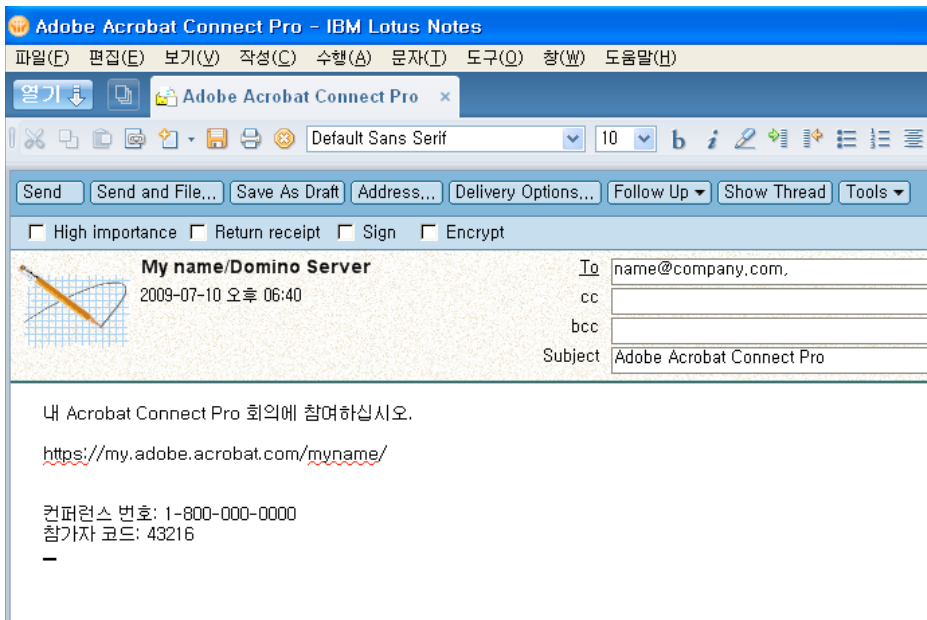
Adobe Acrobat Connect Pro - IBM Lotus Notes

파일(F) 편집(E) 보기(V) 작성(C) 수행(A) 문자(T) 도구(O) 창(W) 도움말(H)

열기 Adobe Acrobat Connect Pro ×

Default Sans Serif 10 b i

Send | Send and File... | Save As Draft | Address... | Delivery Options... | Follow Up | Show Thread | Tools

High importance Return receipt Sign Encrypt

My name/Domino Server
2009-07-10 오후 06:40

To name@company.com,
cc
bcc
Subject Adobe Acrobat Connect Pro

내 Acrobat Connect Pro 회의에 참여하십시오.

https://my.adobe.acrobat.com/myname/

컨퍼런스 번호: 1-800-000-0000
참가자 코드: 43216